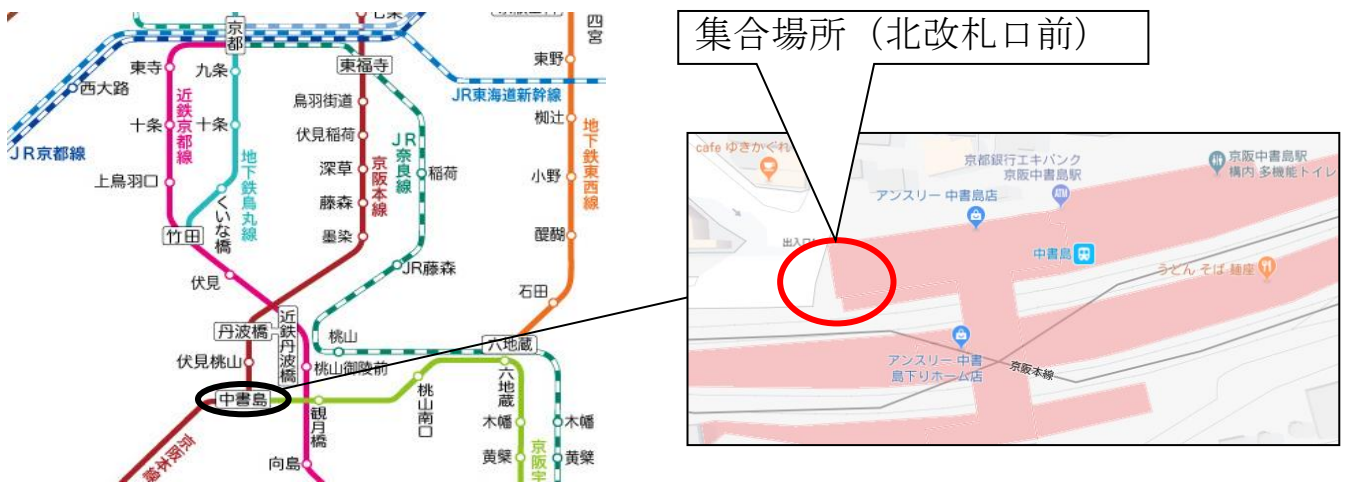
七条
四宮
京都
東福寺
東野
東寺
九条
西大路
JR東海道新幹線
近鉄京都線
鳥羽街道
十条
十条
伏見稲荷
JR奈良線
椥辻
地下鉄烏丸線
JR京都線
深草
京阪本線
稲荷
小野
地下鉄東西線
上鳥羽口
藤森
くいな橋
竹田
墨染
醍醐
JR藤森
伏見
石田
近鉄丹波橋
丹波橋
桃山
六地蔵
伏見桃山
桃山御陵前
中書島
観月橋
桃山南口
六地蔵
木幡
木幡
京阪本線
黄檗
黄檗
京阪宇
向島

集合場所（北改札口前）

cafe ゆきかぐれ
京都銀行エキバンク 京阪中書島駅
京阪中書島駅 構内 多機能トイレ
アンスリー 中書島店
出入口
中書島
うどん そば 麺座
アンスリー 中書島下りホーム店
京阪本線